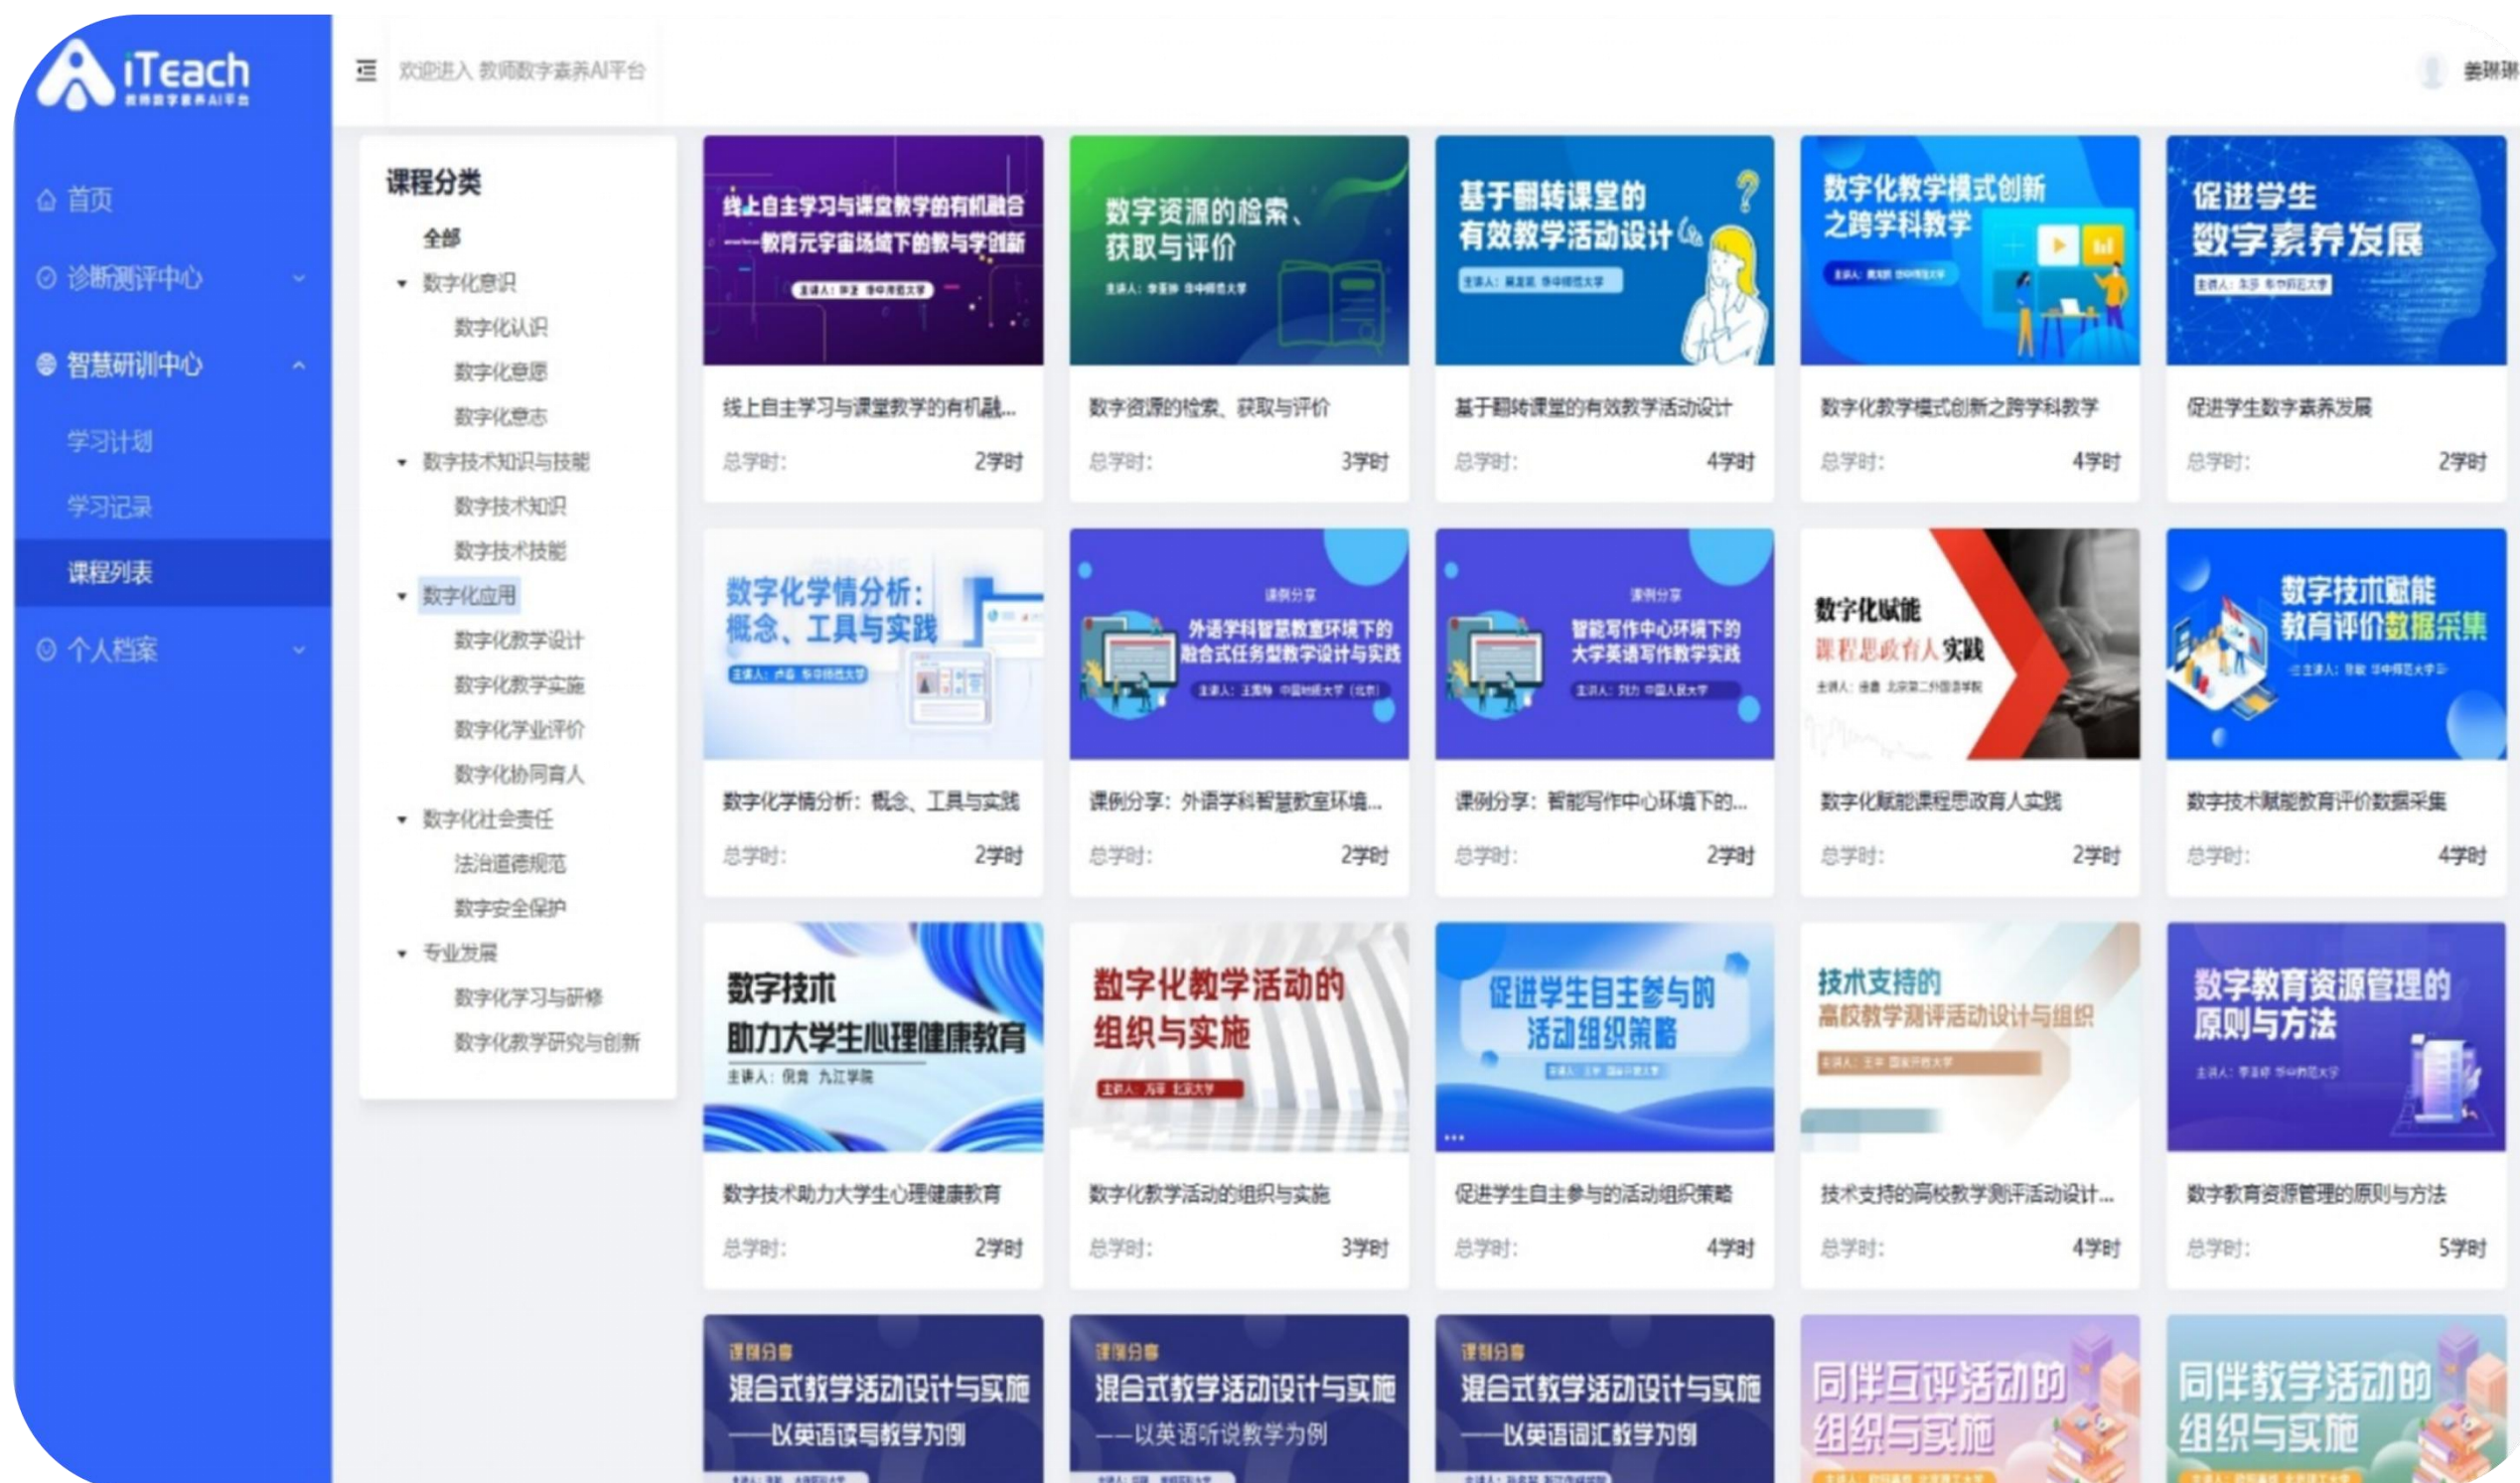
iTeach
教师数字素养AI平台

欢迎进入 教师数字素养AI平台

姜琳琳

首页
诊断测评中心
智慧研训中心
学习计划
学习记录
课程列表
个人档案

课程分类
全部
数字化意识
数字化认识
数字化意愿
数字化意志
数字技术知识与技能
数字技术知识
数字技术技能
数字化应用
数字化教学设计
数字化教学实施
数字化学业评价
数字化协同育人
数字化社会责任
法治道德规范
数字安全保护
专业发展
数字化学习与研修
数字化教学研究与创新

线上自主学习与课堂教学的有机融合 ——教育元宇宙场域下的教与学创新
线上自主学习与课堂教学的有机融...
总学时: 2学时

数字资源的检索、获取与评价
数字资源的检索、获取与评价
总学时: 3学时

基于翻转课堂的有效教学活动设计
基于翻转课堂的有效教学活动设计
总学时: 4学时

数字化教学模式创新之跨学科教学
数字化教学模式创新之跨学科教学
总学时: 4学时

促进学生数字素养发展
促进学生数字素养发展
总学时: 2学时

数字化学情分析: 概念、工具与实践
数字化学情分析: 概念、工具与实践
总学时: 2学时

课例分享 外语学科智慧教室环境下的融合式任务型教学设计与实践
课例分享: 外语学科智慧教室环境...
总学时: 2学时

课例分享 智能写作中心环境下的大学英语写作教学实践
课例分享: 智能写作中心环境下的...
总学时: 2学时

数字化赋能 课程思政育人实践
数字化赋能课程思政育人实践
总学时: 2学时

数字技术赋能教育评价数据采集
数字技术赋能教育评价数据采集
总学时: 4学时

数字技术 助力大学生心理健康教育
主讲人: 倪青 九江学院
数字技术助力大学生心理健康教育
总学时: 2学时

数字化教学活动的组织与实施
数字化教学活动的组织与实施
总学时: 3学时

促进学生自主参与的活动组织策略
促进学生自主参与的活动组织策略
总学时: 4学时

技术支持的高校教学测评活动设计与组织
技术支持的高校教学测评活动设计...
总学时: 4学时

数字教育资源管理的原则与方法
数字教育资源管理的原则与方法
总学时: 5学时

课例分享 混合式教学活动设计与实施 ——以英语读写教学为例
课例分享 混合式教学活动设计与实施 ——以英语听说教学为例
课例分享 混合式教学活动设计与实施 ——以英语词汇教学为例
同伴互评活动的组织与实施
同伴教学活动的组织与实施